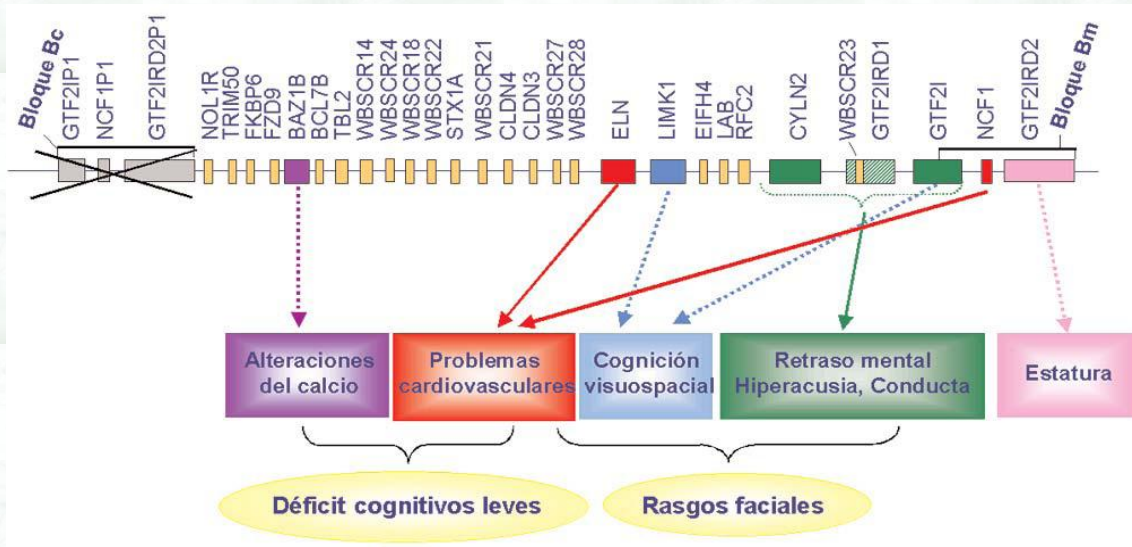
Bloque Bc
GTF2IP1
NCF1P1
GTF2IRD2P1
NOL1R
TRIM50
FKBP6
FZD9
BAZ1B
BCL7B
TBL2
WBSCR14
WBSCR24
WBSCR18
WBSCR22
STX1A
WBSCR21
CLDN4
CLDN3
WBSCR27
WBSCR28
ELN
LIMK1
EIFH4
LAB
RFC2
CYLN2
WBSCR23
GTF2IRD1
GTF2I
NCF1
GTF2IRD2
Bloque Bm

Alteraciones del calcio
Problemas cardiovasculares
Cognición visuospacial
Retraso mental Hiperacusia, Conducta
Estatura

Déficit cognitivos leves
Rasgos faciales